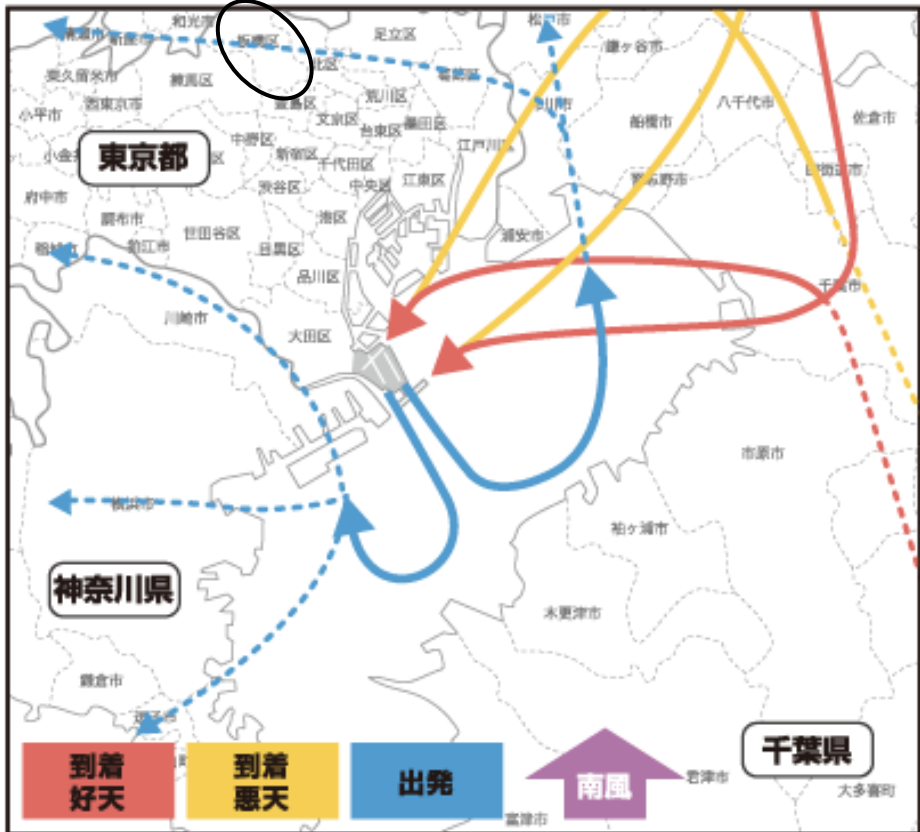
和光市
板橋区
足立区
松戸市
鎌ケ谷市
東久留米市
練馬区
葛飾区
西東京市
豊島区
荒川区
市川市
八千代市
小平市
文京区
台東区
墨田区
船橋市
佐倉市
東京都
中野区
新宿区
江戸川区
千代田区
府中市
渋谷区
中央区
江東区
習志野市
調布市
世田谷区
狛江市
港区
浦安市
稲城市
目黒区
品川区
千葉市
川崎市
大田区
市原市
横浜市
袖ケ浦市
神奈川県
木更津市
鎌倉市
逗子市
千葉県
到着
好天
到着
悪天
出発
南風
君津市
大多喜町
富津市